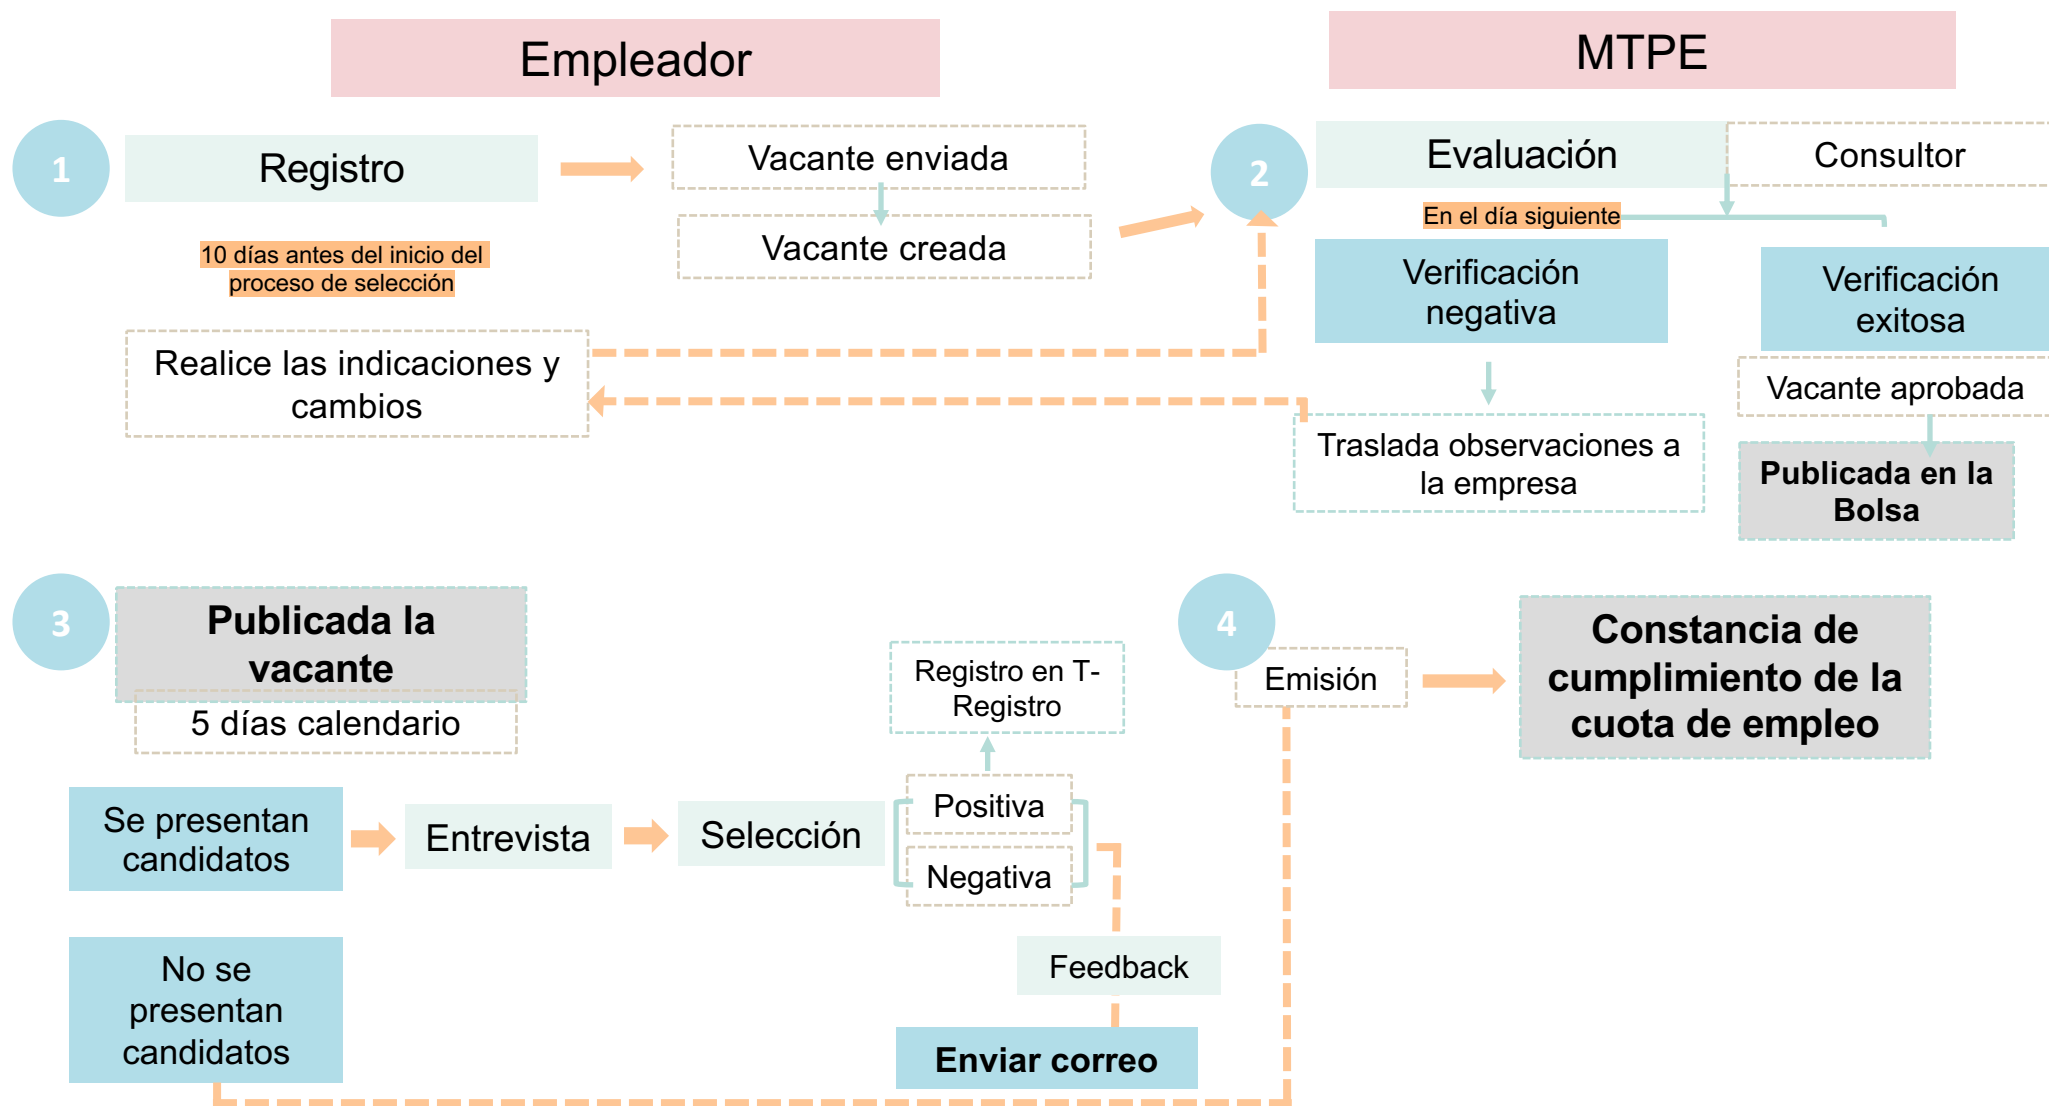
Empleador

MTPE

1

Registro

Vacante enviada

Vacante creada

10 días antes del inicio del proceso de selección

2

Evaluación

Consultor

En el día siguiente

Verificación negativa

Verificación exitosa

Realice las indicaciones y cambios

Vacante aprobada

Traslada observaciones a la empresa

Publicada en la Bolsa

3

Publicada la vacante

5 días calendario

Registro en T-Registro

4

Emisión

Constancia de cumplimiento de la cuota de empleo

Se presentan candidatos

Entrevista

Selección

Positiva

Negativa

Feedback

No se presentan candidatos

Enviar correo